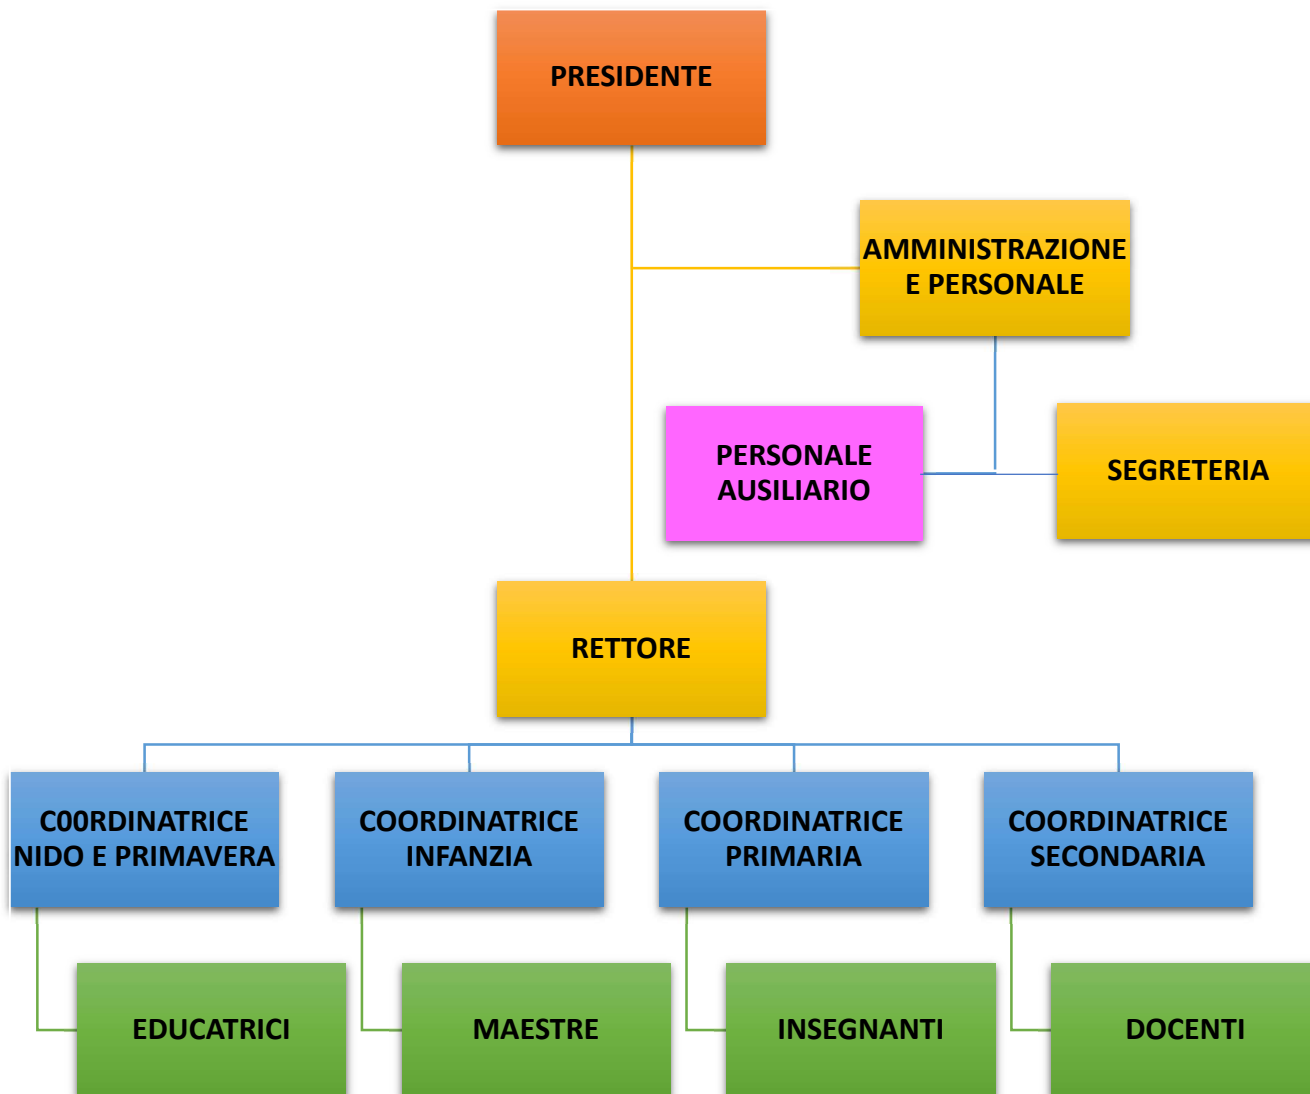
PRESIDENTE

AMMINISTRAZIONE E PERSONALE

PERSONALE AUSILIARIO

SEGRETERIA

RETTORE

C00RDINATRICE NIDO E PRIMAVERA

COORDINATRICE INFANZIA

COORDINATRICE PRIMARIA

COORDINATRICE SECONDARIA

EDUCATRICI

MAESTRE

INSEGNANTI

DOCENTI